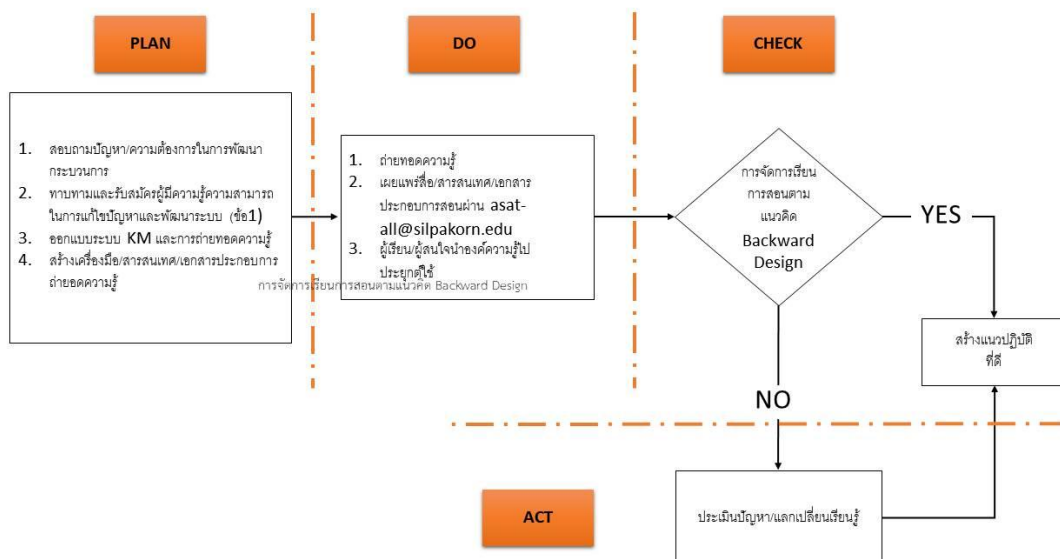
PLAN

DO

CHECK

1. สอบถามปัญหา/ความต้องการในการพัฒนากระบวนการ
2. ทาบทามและรับสมัครผู้มีความรู้ความสามารถในการแก้ไขปัญหาและพัฒนาระบบ (ข้อ1)
3. ออกแบบระบบ KM และการถ่ายทอดความรู้
4. สร้างเครื่องมือ/สารสนเทศ/เอกสารประกอบการถ่ายอดความรู้

1. ถ่ายทอดความรู้
2. เผยแพร่สื่อ/สารสนเทศ/เอกสารประกอบการสอนผ่าน asat-all@silpakorn.edu
3. ผู้เรียน/ผู้สนใจนำองค์ความรู้ไปประยุกต์ใช้

การจัดการเรียนการสอนตามแนวคิด Backward Design

การจัดการเรียนการสอนตามแนวคิด Backward Design

YES

สร้างแนวปฏิบัติที่ดี

NO

ACT

ประเมินปัญหา/แลกเปลี่ยนเรียนรู้